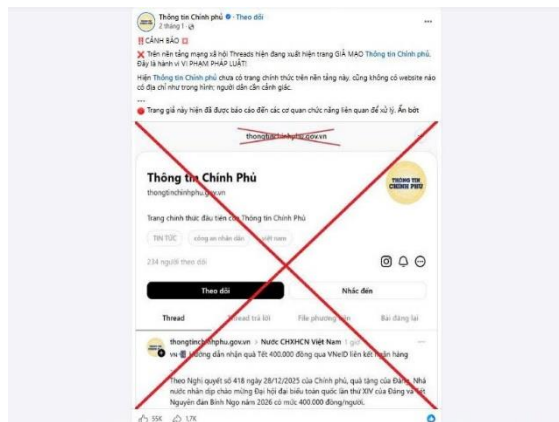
Thông tin Chính phủ · Theo dõi
2 tháng 1 ·

‼️ CẢNH BÁO

❌ Trên nền tảng mạng xã hội Threads hiện đang xuất hiện trang GIẢ MẠO Thông tin Chính phủ. Đây là hành vi VI PHẠM PHÁP LUẬT!

Hiện Thông tin Chính phủ chưa có trang chính thức trên nền tảng này, cũng không có website nào có địa chỉ như trong hình; người dân cần cảnh giác.

...

🔴 Trang giả này hiện đã được báo cáo đến các cơ quan chức năng liên quan để xử lý. Ẩn bớt

thongtinchinhphu.gov.vn

Thông tin Chính Phủ

thongtinchinhphu.gov.vn

THÔNG TIN CHÍNH PHỦ

Trang chính thức đầu tiên của Thông tin Chính Phủ

TIN TỨC công an nhân dân việt nam

234 người theo dõi

Theo dõi

Nhắc đến

Thread

Thread trả lời

File phương tiện

Bài đăng lại

thongtinchinhphu.gov.vn › Nước CHXHCN Việt Nam

Hướng dẫn nhận quà Tết 400.000 đồng qua VNeID liên kết ngân hàng

Theo Nghị quyết số 418 ngày 28/12/2025 của Chính phủ, quà tặng của Đảng, Nhà nước nhân dịp chào mừng Đại hội đại biểu toàn quốc lần thứ XIV của Đảng và Tết Nguyên đán Bính Ngọ năm 2026 có mức 400.000 đồng/người.

55K 17K